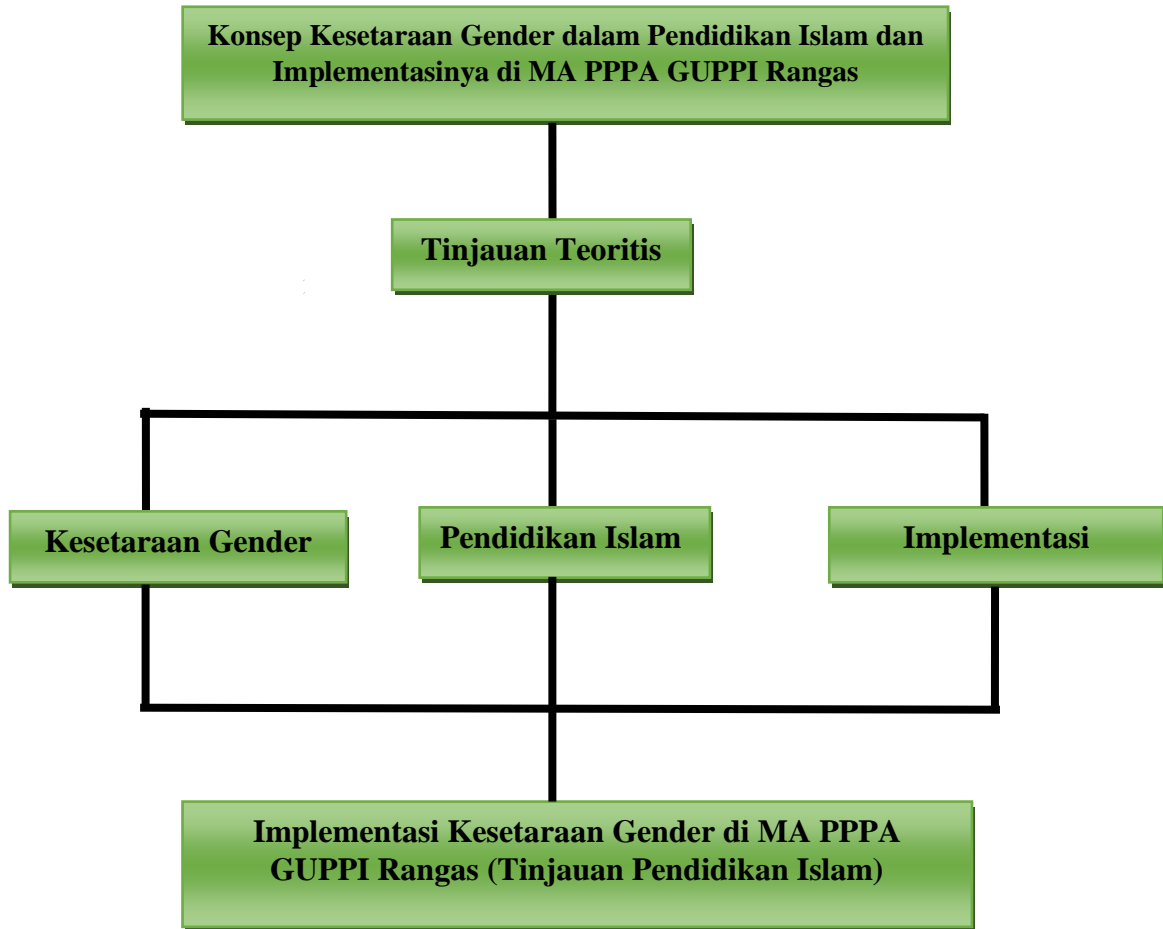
Konsep Kesetaraan Gender dalam Pendidikan Islam dan Implementasinya di MA PPPA GUPPI Rangas

Tinjauan Teoritis

Kesetaraan Gender

Pendidikan Islam

Implementasi

Implementasi Kesetaraan Gender di MA PPPA GUPPI Rangas (Tinjauan Pendidikan Islam)